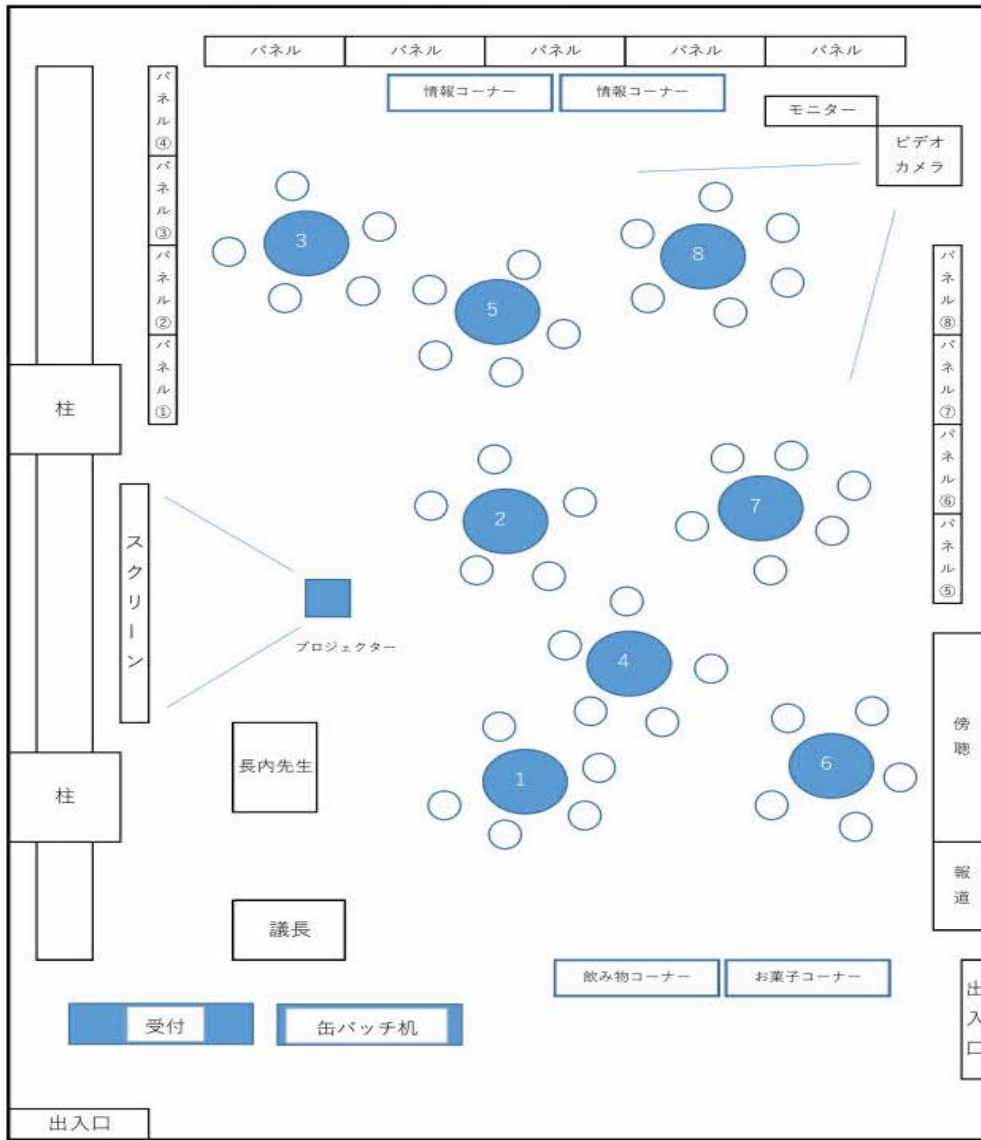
パネル パネル パネル パネル パネル

情報コーナー 情報コーナー

モニター

ビデオカメラ

パネル④
パネル③
パネル②
パネル①

3
5
8

パネル⑧
パネル⑦
パネル⑥
パネル⑤

柱

2
7

スクリーン

プロジェクター

4

長内先生

1
6

傍聴

柱

報道

議長

飲み物コーナー お菓子コーナー

出入口

受付 缶バッチ机

出入口